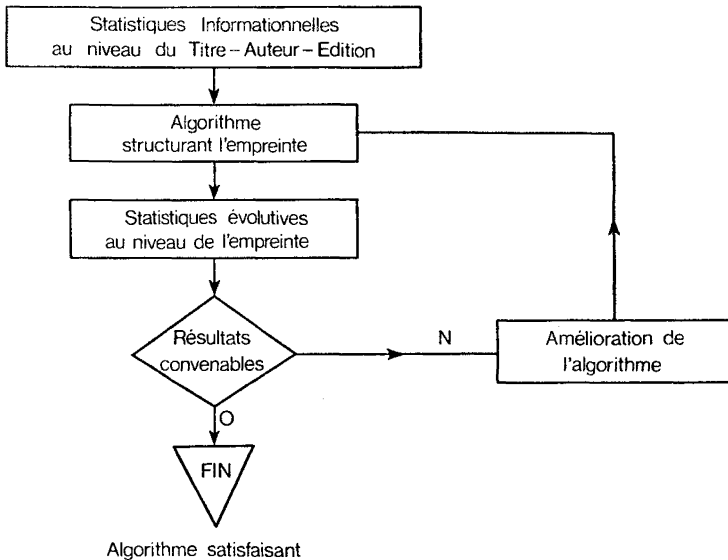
Statistiques Informationnelles au niveau du Titre – Auteur – Edition

Algorithme structurant l'empreinte

Statistiques évolutives au niveau de l'empreinte

Résultats convenables

N

Amélioration de l'algorithme

O

FIN

Algorithme satisfaisant